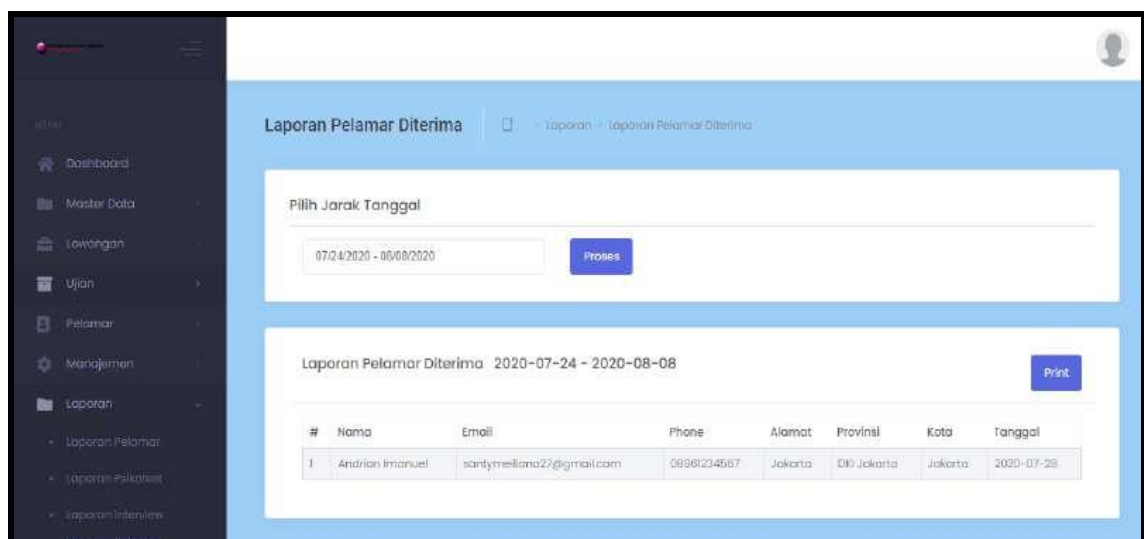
MENU

Dashboard

Master Data

Lowongan

Ujian

Pelamar

Manajemen

Laporan

Laporan Pelamar

Laporan Psikotest

Laporan Interview

Laporan Pelamar Diterima

Laporan > Laporan Pelamar Diterima

Pilih Jarak Tanggal

07/24/2020 - 08/08/2020

Proses

Laporan Pelamar Diterima 2020-07-24 - 2020-08-08

Print

| # | Nama | Email | Phone | Alamat | Provinsi | Kota | Tanggal |
|---|---|---|---|---|---|---|---|
| 1 | Andrian Imanuel | santymeiliana27@gmail.com | 08981234567 | Jakarta | DKI Jakarta | Jakarta | 2020-07-28 |